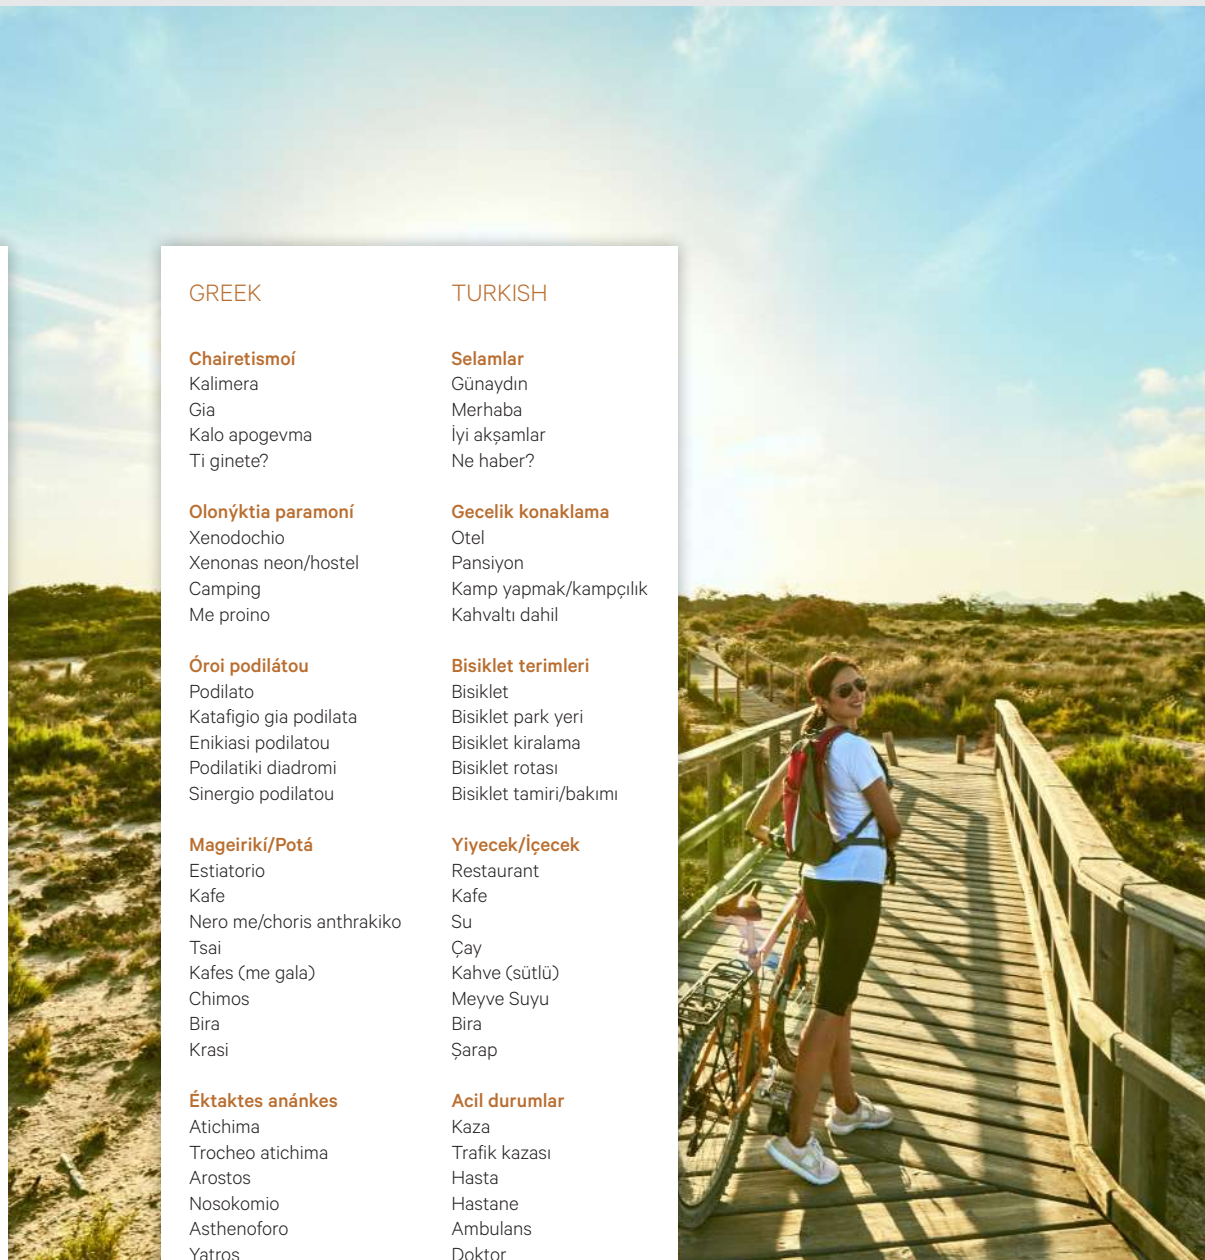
GREEK

Chairetismoí
Kalimera
Gia
Kalo apogevma
Ti ginete?

Olonýktia paramoní
Xenodochio
Xenonas neon/hostel
Camping
Me proino

Óroi podilátou
Podilato
Katafigio gia podilata
Enikiasi podilatou
Podilatiki diadromi
Sinergio podilatou

Mageirikí/Potá
Estiatorio
Kafe
Nero me/choris anthrakiko
Tsai
Kafes (me gala)
Chimos
Bira
Krasi

Éktaktes anánkes
Atichima
Trocheo atichima
Arostos
Nosokomio
Asthenoforo
Yatros

TURKISH

Selamlar
Günaydın
Merhaba
İyi akşamlar
Ne haber?

Gecelik konaklama
Otel
Pansiyon
Kamp yapmak/kampçılık
Kahvaltı dahil

Bisiklet terimleri
Bisiklet
Bisiklet park yeri
Bisiklet kiralama
Bisiklet rotası
Bisiklet tamiri/bakımı

Yiyecek/İçecek
Restaurant
Kafe
Su
Çay
Kahve (sütlü)
Meyve Suyu
Bira
Şarap

Acil durumlar
Kaza
Trafik kazası
Hasta
Hastane
Ambulans
Doktor